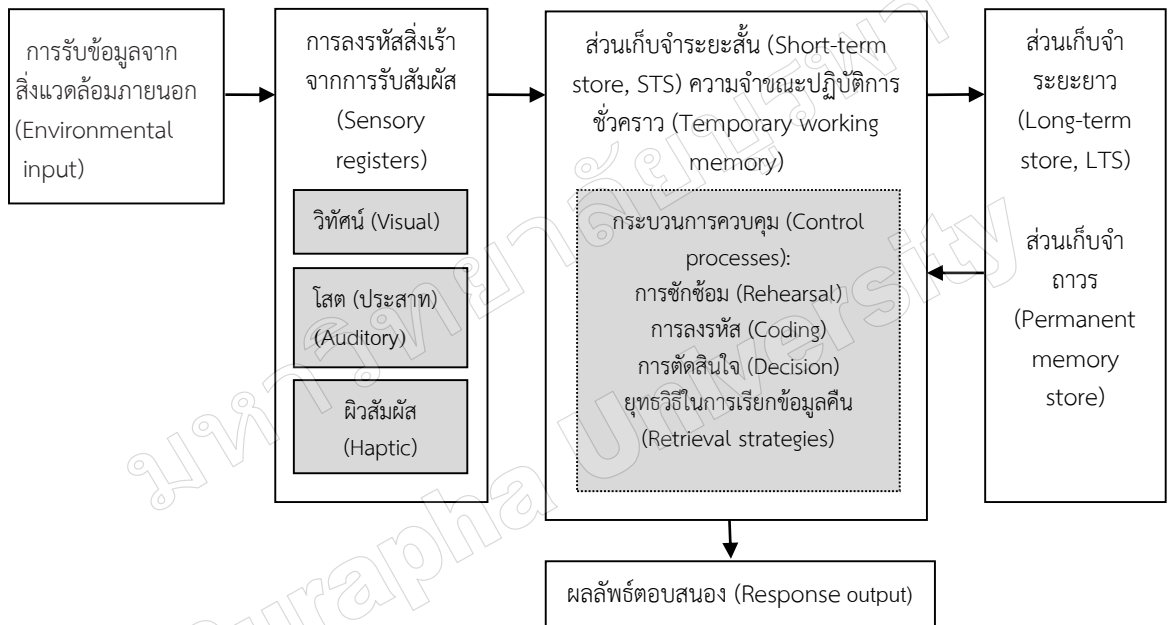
การรับข้อมูลจากสิ่งแวดล้อมภายนอก (Environmental input)

การลงรหัสสิ่งเร้าจากการรับสัมผัส (Sensory registers)

วิทัศน์ (Visual)

โสต (ประสาท) (Auditory)

ผิวสัมผัส (Haptic)

ส่วนเก็บจำระยะสั้น (Short-term store, STS) ความจำขณะปฏิบัติการชั่วคราว (Temporary working memory)

กระบวนการควบคุม (Control processes):
การซักซ้อม (Rehearsal)
การลงรหัส (Coding)
การตัดสินใจ (Decision)
ยุทธวิธีในการเรียกข้อมูลคืน (Retrieval strategies)

ส่วนเก็บจำระยะยาว (Long-term store, LTS)

ส่วนเก็บจำถาวร (Permanent memory store)

ผลลัพธ์ตอบสนอง (Response output)

มหาวิทยาลัยบูรพา Burapha University